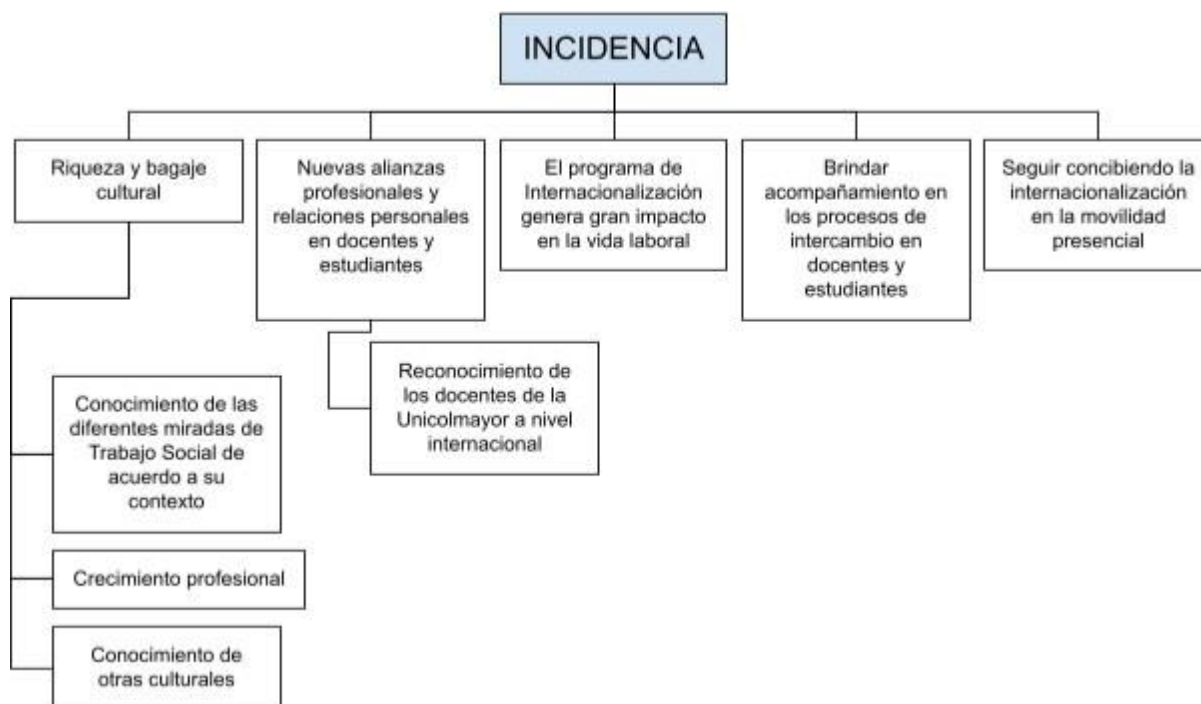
INCIDENCIA

Riqueza y bagaje cultural

Nuevas alianzas profesionales y relaciones personales en docentes y estudiantes

El programa de Internacionalización genera gran impacto en la vida laboral

Brindar acompañamiento en los procesos de intercambio en docentes y estudiantes

Seguir concibiendo la internacionalización en la movilidad presencial

Reconocimiento de los docentes de la Unicolmayor a nivel internacional

Conocimiento de las diferentes miradas de Trabajo Social de acuerdo a su contexto

Crecimiento profesional

Conocimiento de otras culturales